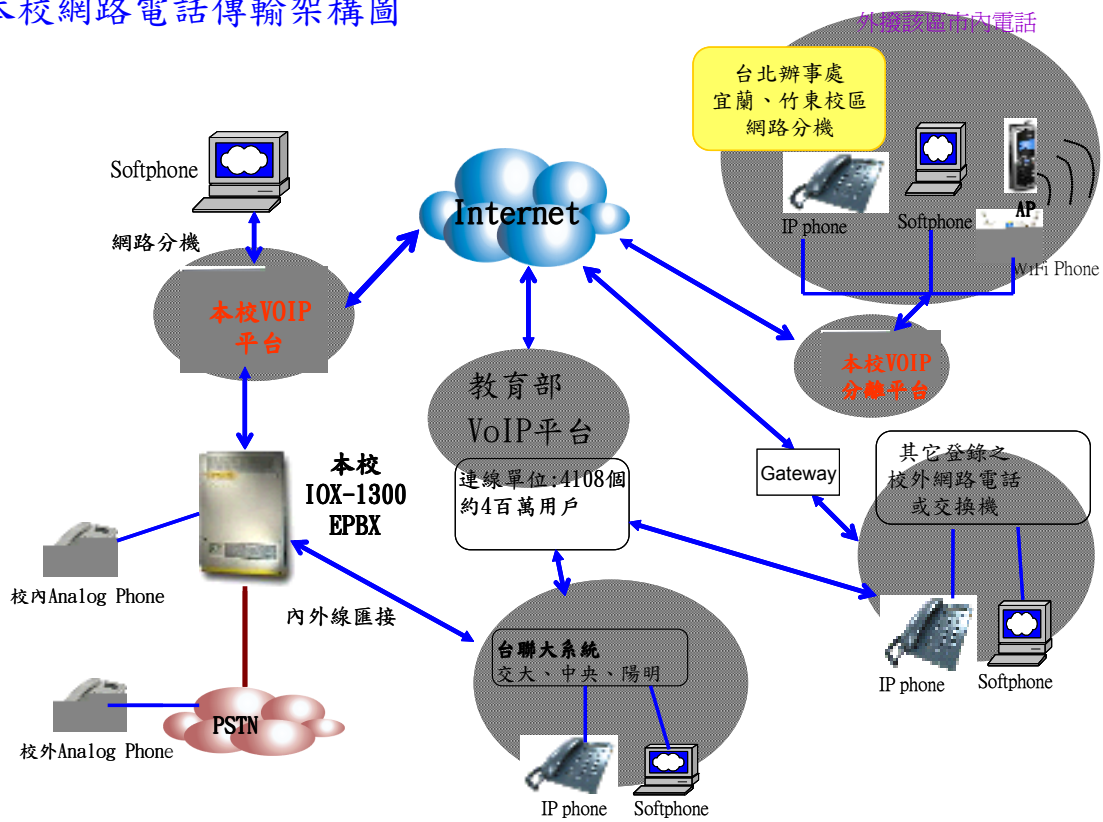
本校網路電話傳輸架構圖

外撥該區市內電話

台北辦事處
宜蘭、竹東校區
網路分機

IP phone
Softphone
AP
WiFi Phone

Softphone
網路分機
本校VOIP平台

Internet

本校VOIP分機平台

教育部VoIP平台
連線單位:4108個
約4百萬用戶

Gateway

其它登錄之
校外網路電話
或交換機

本校
IOX-1300
EPBX

校內Analog Phone
內外線匯接

台聯大系統
交大、中央、陽明

IP phone
Softphone

PSTN
校外Analog Phone

IP phone
Softphone